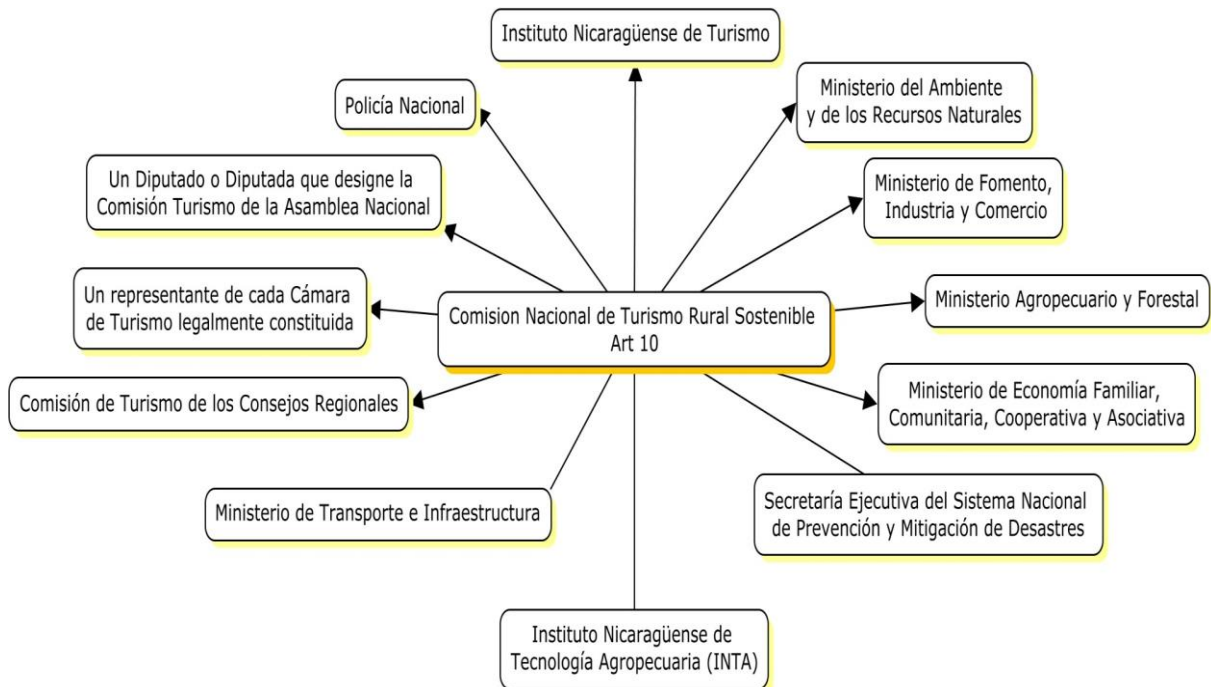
Instituto Nicaragüense de Turismo

Policía Nacional

Ministerio del Ambiente y de los Recursos Naturales

Un Diputado o Diputada que designe la Comisión Turismo de la Asamblea Nacional

Ministerio de Fomento, Industria y Comercio

Un representante de cada Cámara de Turismo legalmente constituida

Comision Nacional de Turismo Rural Sostenible Art 10

Ministerio Agropecuario y Forestal

Comisión de Turismo de los Consejos Regionales

Ministerio de Economía Familiar, Comunitaria, Cooperativa y Asociativa

Ministerio de Transporte e Infraestructura

Secretaría Ejecutiva del Sistema Nacional de Prevención y Mitigación de Desastres

Instituto Nicaragüense de Tecnología Agropecuaria (INTA)